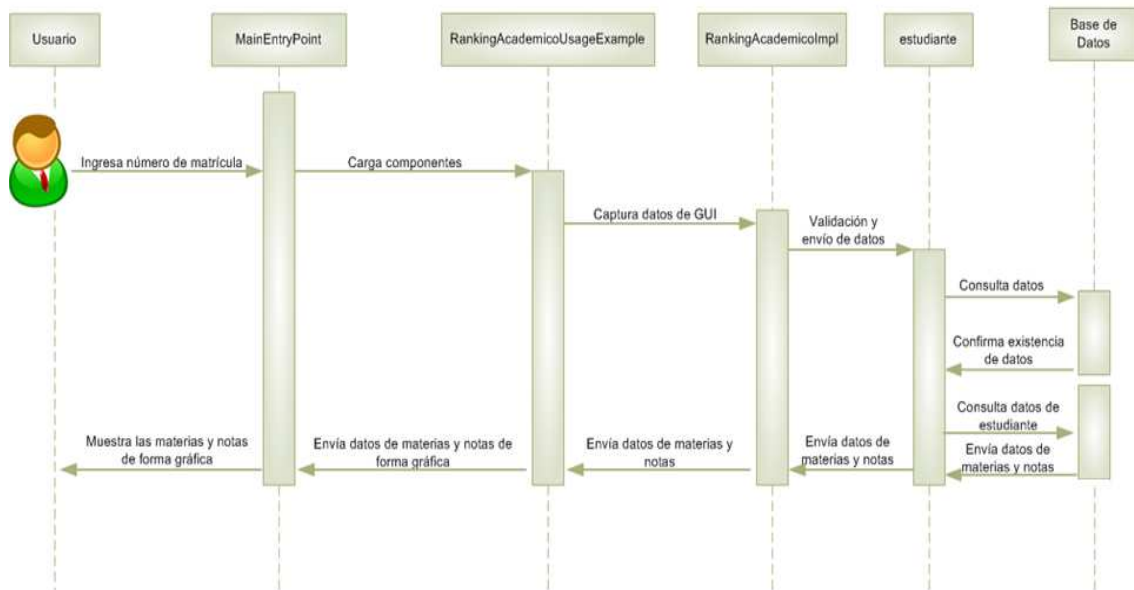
Usuario

MainEntryPoint

RankingAcademicoUsageExample

RankingAcademicoImpl

estudiante

Base de Datos

Ingresa número de matrícula

Carga componentes

Captura datos de GUI

Validación y envío de datos

Consulta datos

Confirma existencia de datos

Consulta datos de estudiante

Envía datos de materias y notas

Envía datos de materias y notas

Envía datos de materias y notas

Envía datos de materias y notas de forma gráfica

Muestra las materias y notas de forma gráfica